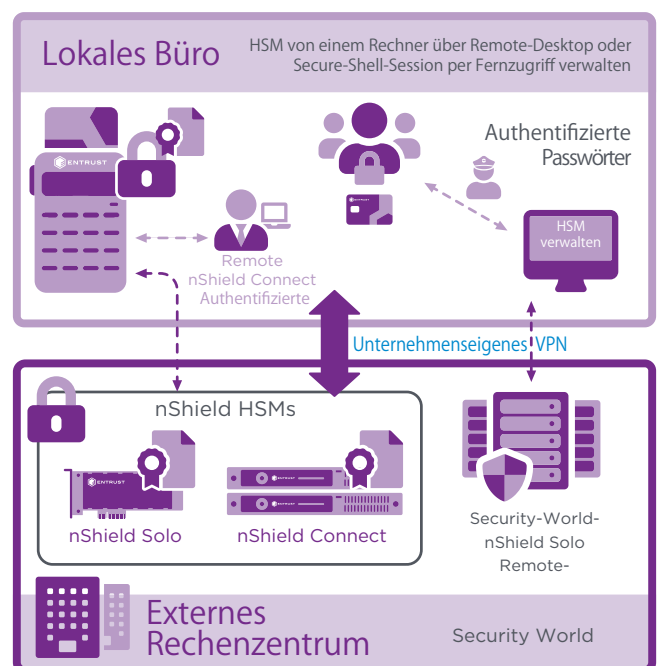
Lokales Büro

HSM von einem Rechner über Remote-Desktop oder Secure-Shell-Session per Fernzugriff verwalten

ENTRUST

Authentifizierte Passwörter

HSM verwalten

Remote nShield Connect Authentifizierte

Unternehmenseigenes VPN

nShield HSMs

ENTRUST

nShield Solo

nShield Connect

Security-World-nShield Solo Remote-

Externes Rechenzentrum

Security World